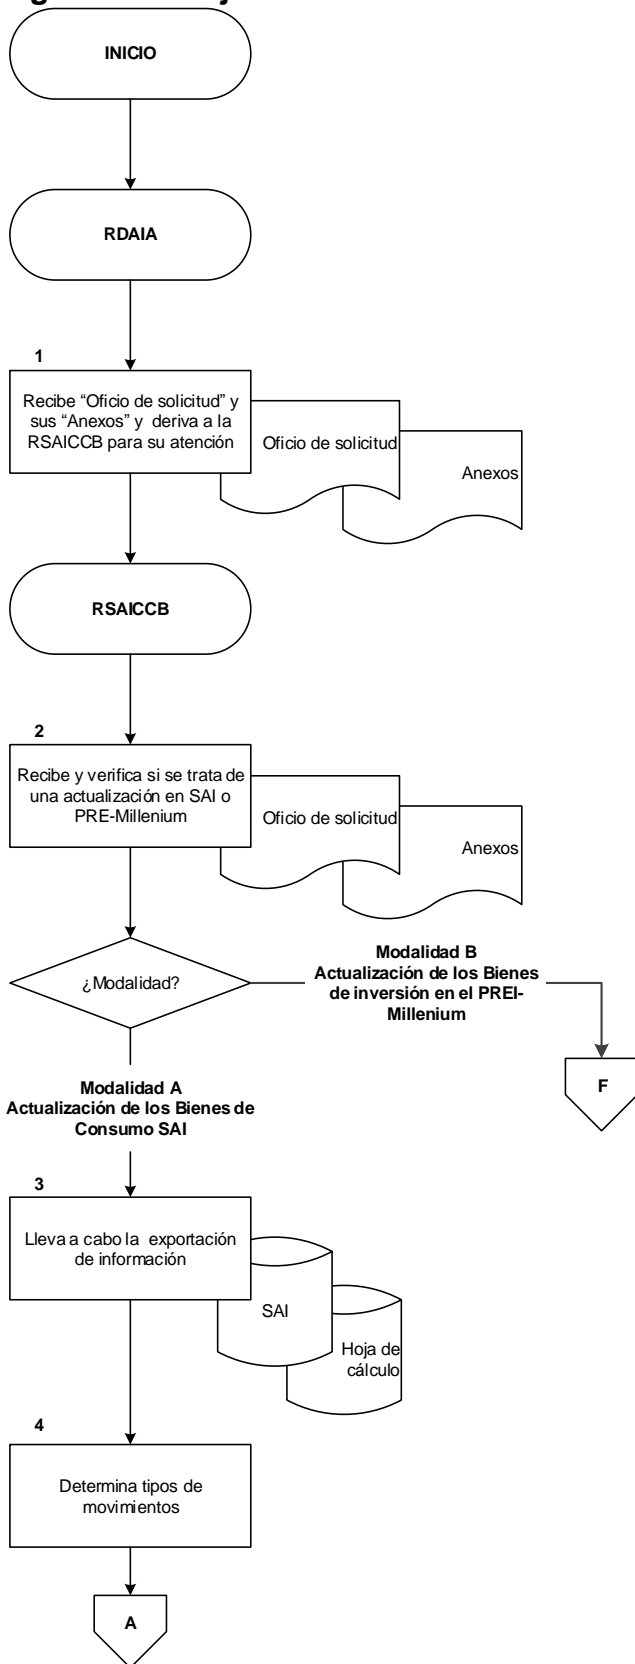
INICIO

RDAIA

1

Recibe “Oficio de solicitud” y sus “Anexos” y deriva a la RSAICCB para su atención

Oficio de solicitud

Anexos

RSAICCB

2

Recibe y verifica si se trata de una actualización en SAI o PRE-Millenium

Oficio de solicitud

Anexos

¿Modalidad?

Modalidad B
Actualización de los Bienes de inversión en el PREI-Millenium

F

Modalidad A
Actualización de los Bienes de Consumo SAI

3

Lleva a cabo la exportación de información

SAI

Hoja de cálculo

4

Determina tipos de movimientos

A